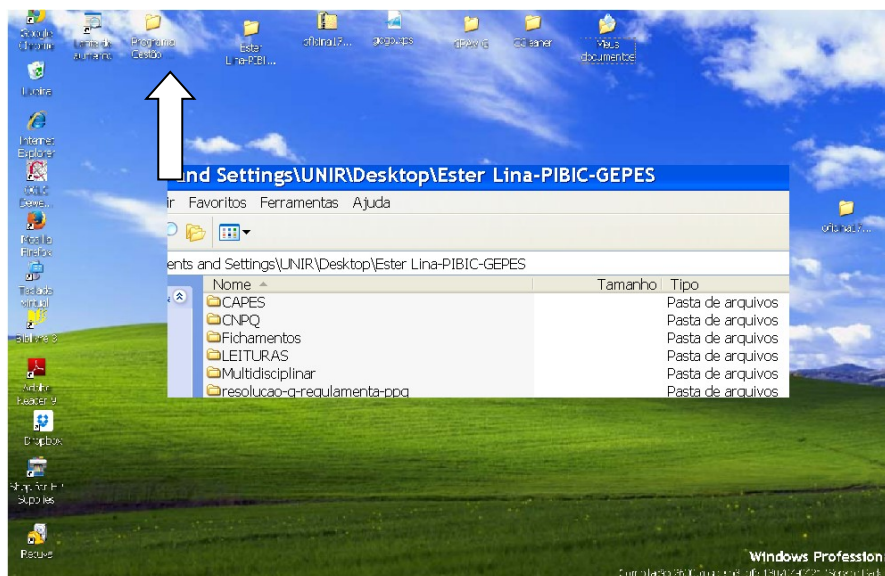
Google Chrome
Lente de aumento
Programa Gestão
Ester Lina-PCBI...
oficina17...
gepes
GEPE G
CCleaner
Meus documentos
Lixeira
Internet Explorer
Mozilla Firefox
Teclado virtual
Adobe Reader 9
Dropbox
Rescue

nd Settings\UNIR\Desktop\Ester Lina-PIBIC-GEPES
ir Favoritos Ferramentas Ajuda
ents and Settings\UNIR\Desktop\Ester Lina-PIBIC-GEPES

| Nome | Tamanho | Tipo |
|---|---|---|
| CAPES | | Pasta de arquivos |
| CNPQ | | Pasta de arquivos |
| Fichamentos | | Pasta de arquivos |
| LEITURAS | | Pasta de arquivos |
| Multidisciplinar | | Pasta de arquivos |
| resolucao-g-regulamenta-ppg | | Pasta de arquivos |

oficina17...
Windows Profession
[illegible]